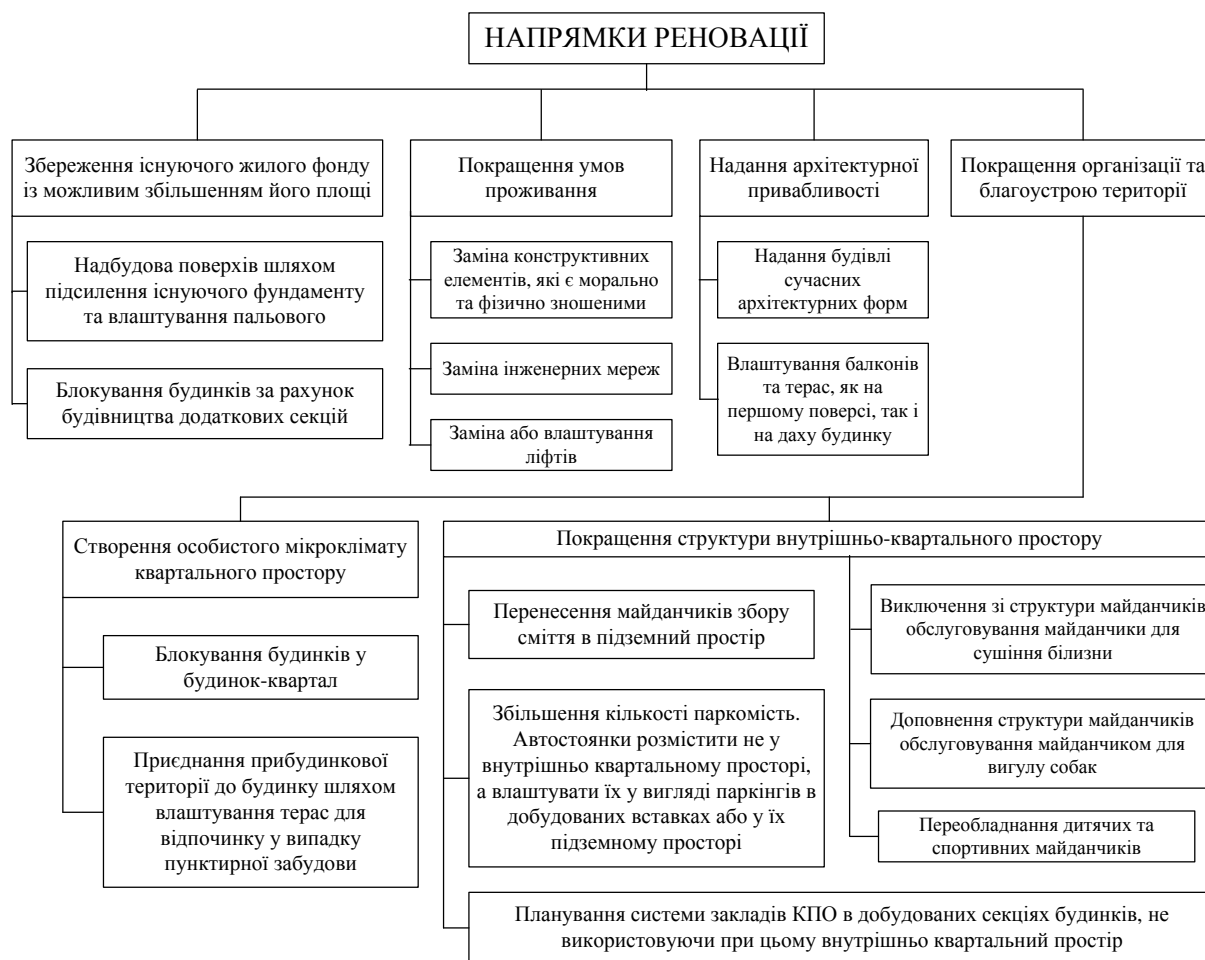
НАПРЯМКИ РЕНОВАЦІЇ

Збереження існуючого жилого фонду із можливим збільшенням його площі

Надбудова поверхів шляхом підсилення існуючого фундаменту та влаштування пальового

Блокування будинків за рахунок будівництва додаткових секцій

Покращення умов проживання

Заміна конструктивних елементів, які є морально та фізично зношеними

Заміна інженерних мереж

Заміна або влаштування ліфтів

Надання архітектурної привабливості

Надання будівлі сучасних архітектурних форм

Влаштування балконів та терас, як на першому поверсі, так і на даху будинку

Покращення організації та благоустрою території

Створення особистого мікроклімату квартального простору

Блокування будинків у будинок-квартал

Приєднання прибудинкової території до будинку шляхом влаштування терас для відпочинку у випадку пунктирної забудови

Покращення структури внутрішньо-квартального простору

Перенесення майданчиків збору сміття в підземний простір

Збільшення кількості паркомість. Автостоянки розмістити не у внутрішньо квартальному просторі, а влаштувати їх у вигляді паркінгів в добудованих вставках або у їх підземному просторі

Виключення зі структури майданчиків обслуговування майданчики для сушіння білизни

Доповнення структури майданчиків обслуговування майданчиком для вигулу собак

Переобладнання дитячих та спортивних майданчиків

Планування системи закладів КПО в добудованих секціях будинків, не використовуючи при цьому внутрішньо квартальний простір